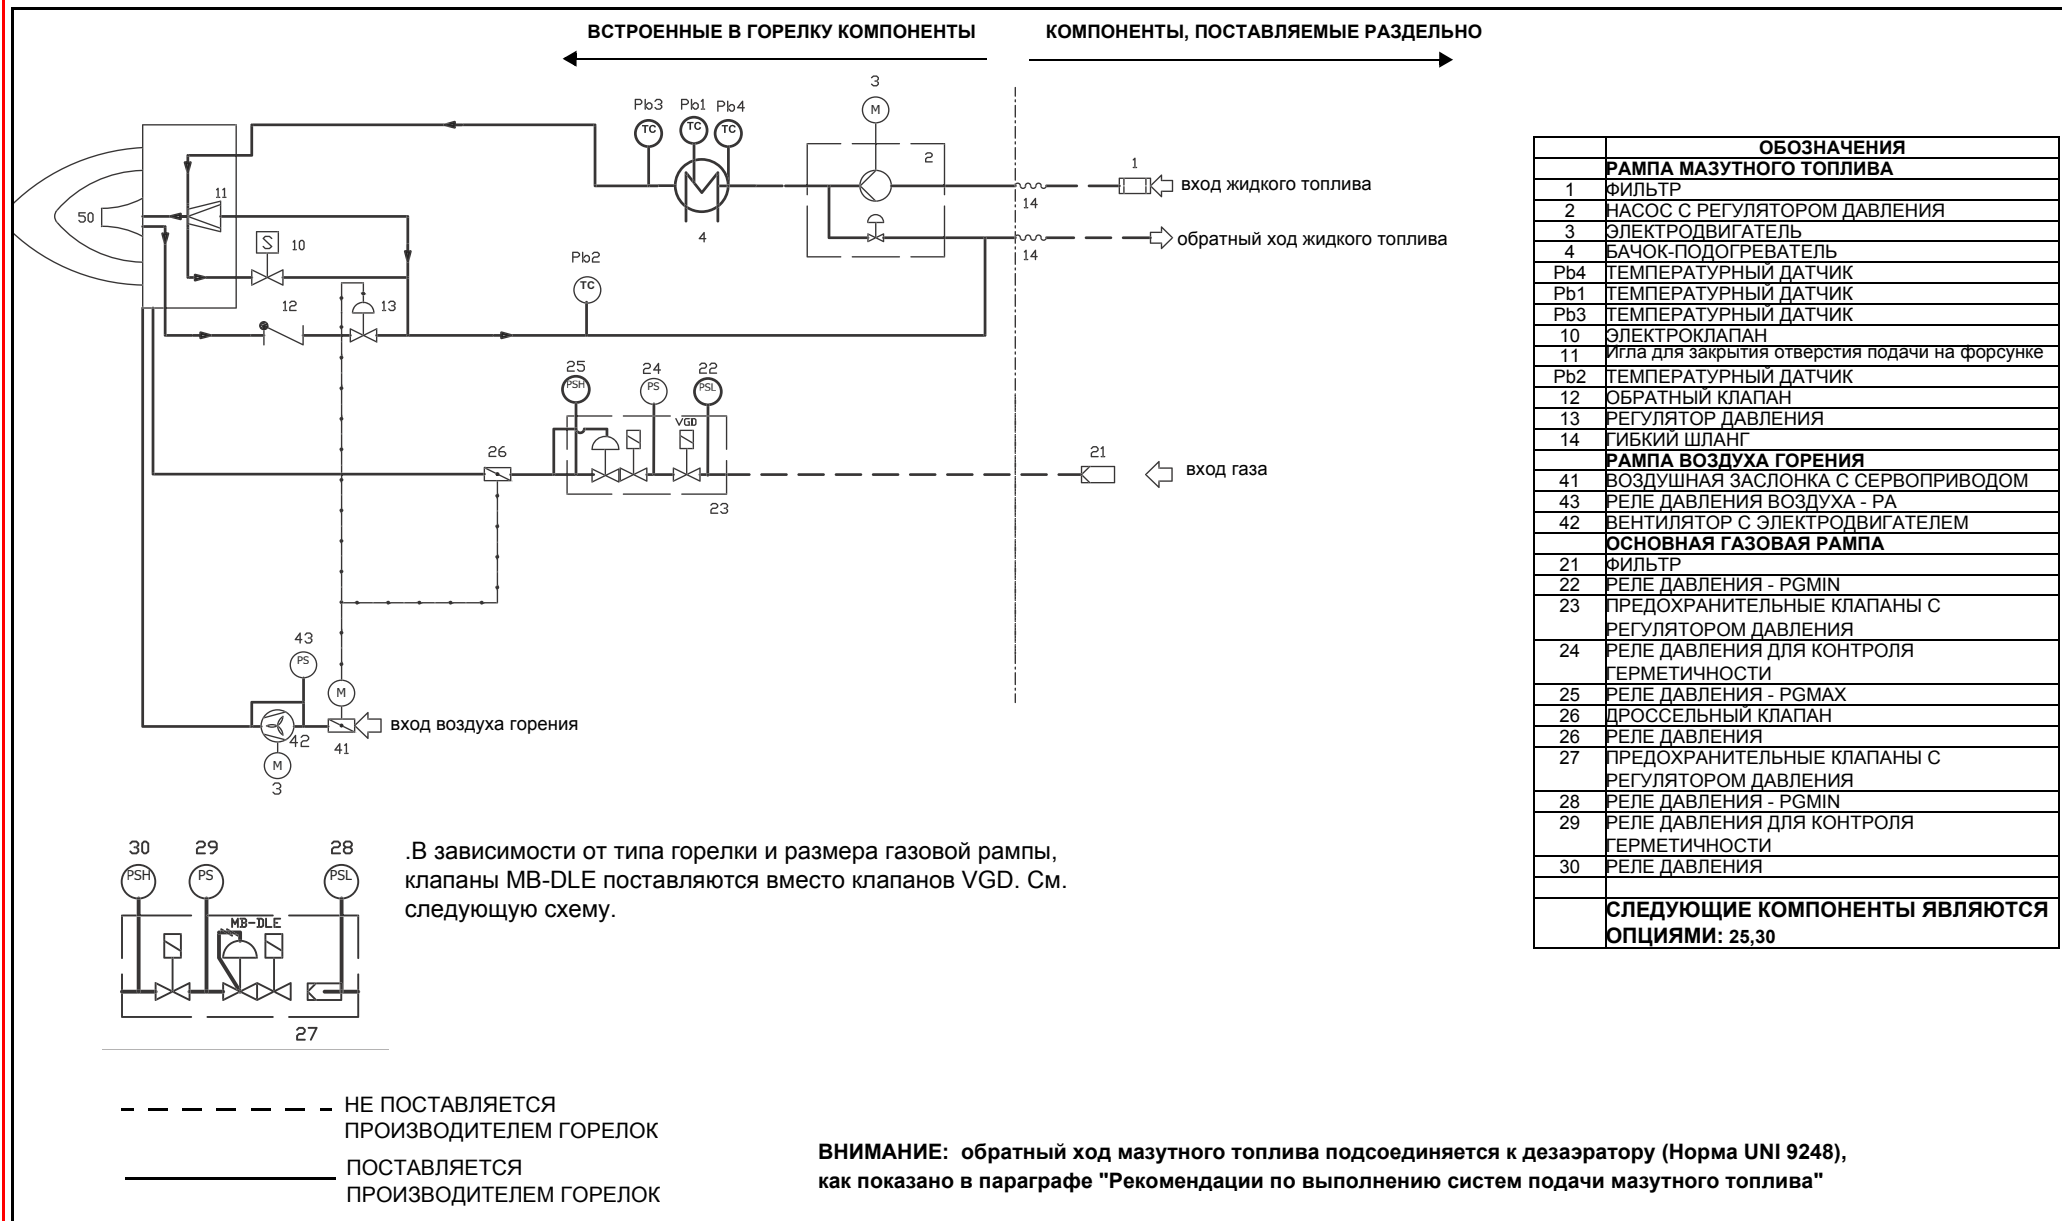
ВСТРОЕННЫЕ В ГОРЕЛКУ КОМПОНЕНТЫ

КОМПОНЕНТЫ, ПОСТАВЛЯЕМЫЕ РАЗДЕЛЬНО

3
M
Pb3 Pb1 Pb4
TC TC TC
2
1
вход жидкого топлива
11
14
50
S 10
4
обратный ход жидкого топлива
14
Pb2
TC
12
13
25 24 22
PSH PS PSL
VGD
26
21
вход газа
23
43
PS
M
вход воздуха горения
42
41
M
3

| | ОБОЗНАЧЕНИЯ |
|---|---|
| | РАМПА МАЗУТНОГО ТОПЛИВА |
| 1 | ФИЛЬТР |
| 2 | НАСОС С РЕГУЛЯТОРОМ ДАВЛЕНИЯ |
| 3 | ЭЛЕКТРОДВИГАТЕЛЬ |
| 4 | БАЧОК-ПОДОГРЕВАТЕЛЬ |
| Pb4 | ТЕМПЕРАТУРНЫЙ ДАТЧИК |
| Pb1 | ТЕМПЕРАТУРНЫЙ ДАТЧИК |
| Pb3 | ТЕМПЕРАТУРНЫЙ ДАТЧИК |
| 10 | ЭЛЕКТРОКЛАПАН |
| 11 | Игла для закрытия отверстия подачи на форсунке |
| Pb2 | ТЕМПЕРАТУРНЫЙ ДАТЧИК |
| 12 | ОБРАТНЫЙ КЛАПАН |
| 13 | РЕГУЛЯТОР ДАВЛЕНИЯ |
| 14 | ГИБКИЙ ШЛАНГ |
| | РАМПА ВОЗДУХА ГОРЕНИЯ |
| 41 | ВОЗДУШНАЯ ЗАСЛОНКА С СЕРВОПРИВОДОМ |
| 43 | РЕЛЕ ДАВЛЕНИЯ ВОЗДУХА - PA |
| 42 | ВЕНТИЛЯТОР С ЭЛЕКТРОДВИГАТЕЛЕМ |
| | ОСНОВНАЯ ГАЗОВАЯ РАМПА |
| 21 | ФИЛЬТР |
| 22 | РЕЛЕ ДАВЛЕНИЯ - PGMIN |
| 23 | ПРЕДОХРАНИТЕЛЬНЫЕ КЛАПАНЫ С РЕГУЛЯТОРОМ ДАВЛЕНИЯ |
| 24 | РЕЛЕ ДАВЛЕНИЯ ДЛЯ КОНТРОЛЯ ГЕРМЕТИЧНОСТИ |
| 25 | РЕЛЕ ДАВЛЕНИЯ - PGMAX |
| 26 | ДРОССЕЛЬНЫЙ КЛАПАН |
| 26 | РЕЛЕ ДАВЛЕНИЯ |
| 27 | ПРЕДОХРАНИТЕЛЬНЫЕ КЛАПАНЫ С РЕГУЛЯТОРОМ ДАВЛЕНИЯ |
| 28 | РЕЛЕ ДАВЛЕНИЯ - PGMIN |
| 29 | РЕЛЕ ДАВЛЕНИЯ ДЛЯ КОНТРОЛЯ ГЕРМЕТИЧНОСТИ |
| 30 | РЕЛЕ ДАВЛЕНИЯ |
| | |
| | СЛЕДУЮЩИЕ КОМПОНЕНТЫ ЯВЛЯЮТСЯ ОПЦИЯМИ: 25,30 |

30 29 28
PSH PS PSL
MB-DLE
27

.В зависимости от типа горелки и размера газовой рампы, клапаны MB-DLE поставляются вместо клапанов VGD. См. следующую схему.

НЕ ПОСТАВЛЯЕТСЯ ПРОИЗВОДИТЕЛЕМ ГОРЕЛОК

ПОСТАВЛЯЕТСЯ ПРОИЗВОДИТЕЛЕМ ГОРЕЛОК

ВНИМАНИЕ: обратный ход мазутного топлива подсоединяется к дезаэратору (Норма UNI 9248), как показано в параграфе "Рекомендации по выполнению систем подачи мазутного топлива"